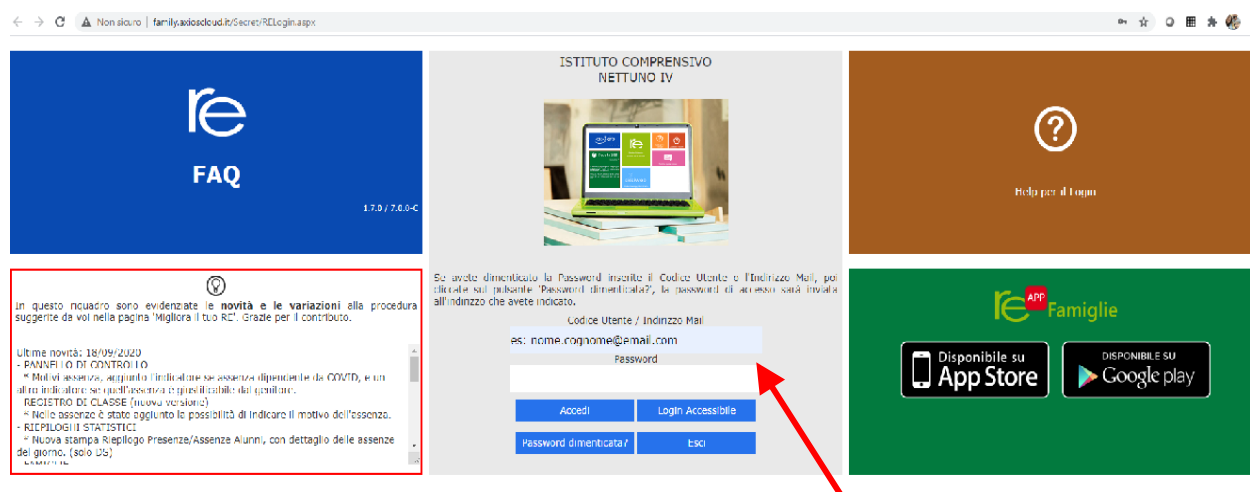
Non sicuro | family.axioscloud.it/Secret/RELogin.aspx

re

FAQ

1.7.0 / 7.0.0-C

ISTITUTO COMPRENSIVO
NETTUNO IV

?

Help per il Login

In questo riquadro sono evidenziate le **novità e le variazioni** alla procedura suggerite da voi nella pagina 'Migliora il tuo RE'. Grazie per il contributo.

Ultime novità: 18/09/2020
- PANNELLO DI CONTROLLO
* Motivi assenza, aggiunto l'indicatore se assenza dipendente da COVID, e un altro indicatore se quell'assenza è giustificabile dal genitore.
- REGISTRO DI CLASSE (nuova versione)
* Nelle assenze è stato aggiunto la possibilità di indicare il motivo dell'assenza.
- RIEPILOGHI STATISTICI
* Nuova stampa Riepilogo Presenze/Assenze Alunni, con dettaglio delle assenze del giorno. (solo DS)

Se avete dimenticato la Password inserite il Codice Utente o l'Indirizzo Mail, poi cliccate sul pulsante 'Password dimenticata?', la password di accesso sarà inviata all'indirizzo che avete indicato.

Codice Utente / Indirizzo Mail
es: nome.cognome@email.com
Password

Accedi | Login Accessibile
Password dimenticata? | Esci

re APP Famiglie

Disponibile su App Store

DISPONIBILE SU Google play